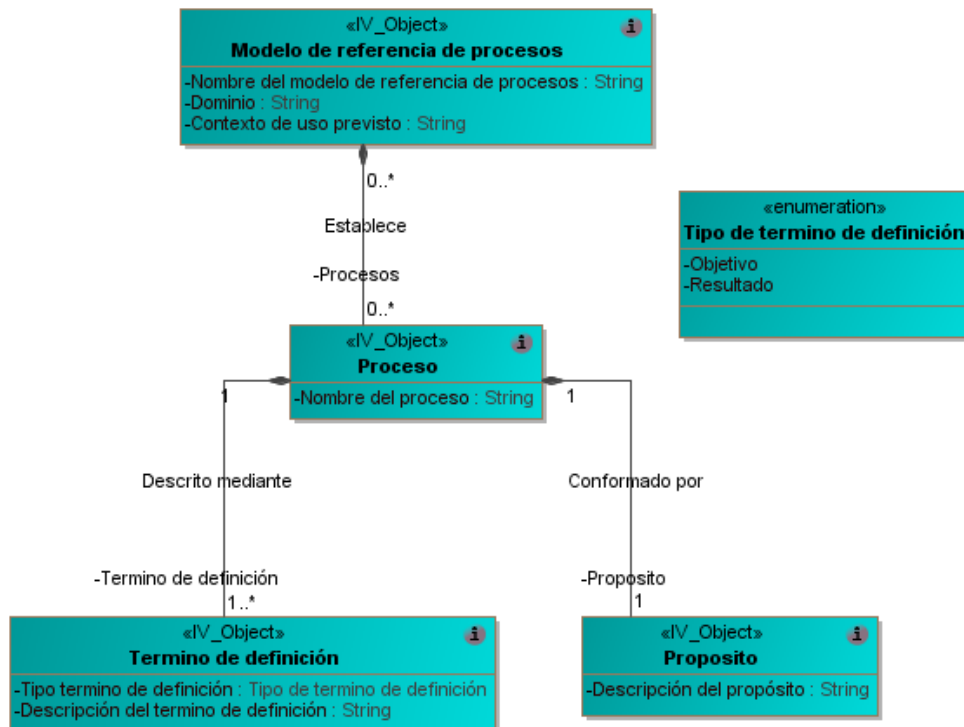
«IV_Object»
Modelo de referencia de procesos
i
-Nombre del modelo de referencia de procesos : String
-Dominio : String
-Contexto de uso previsto : String

0..*
Establece
-Procesos
0..*

«enumeration»
Tipo de termino de definición
-Objetivo
-Resultado

«IV_Object»
Proceso
i
-Nombre del proceso : String

1
1
Descrito mediante
Conformado por
-Termino de definición
1..*
-Proposito
1

«IV_Object»
Termino de definición
i
-Tipo termino de definición : Tipo de termino de definición
-Descripción del termino de definición : String

«IV_Object»
Proposito
i
-Descripción del propósito : String